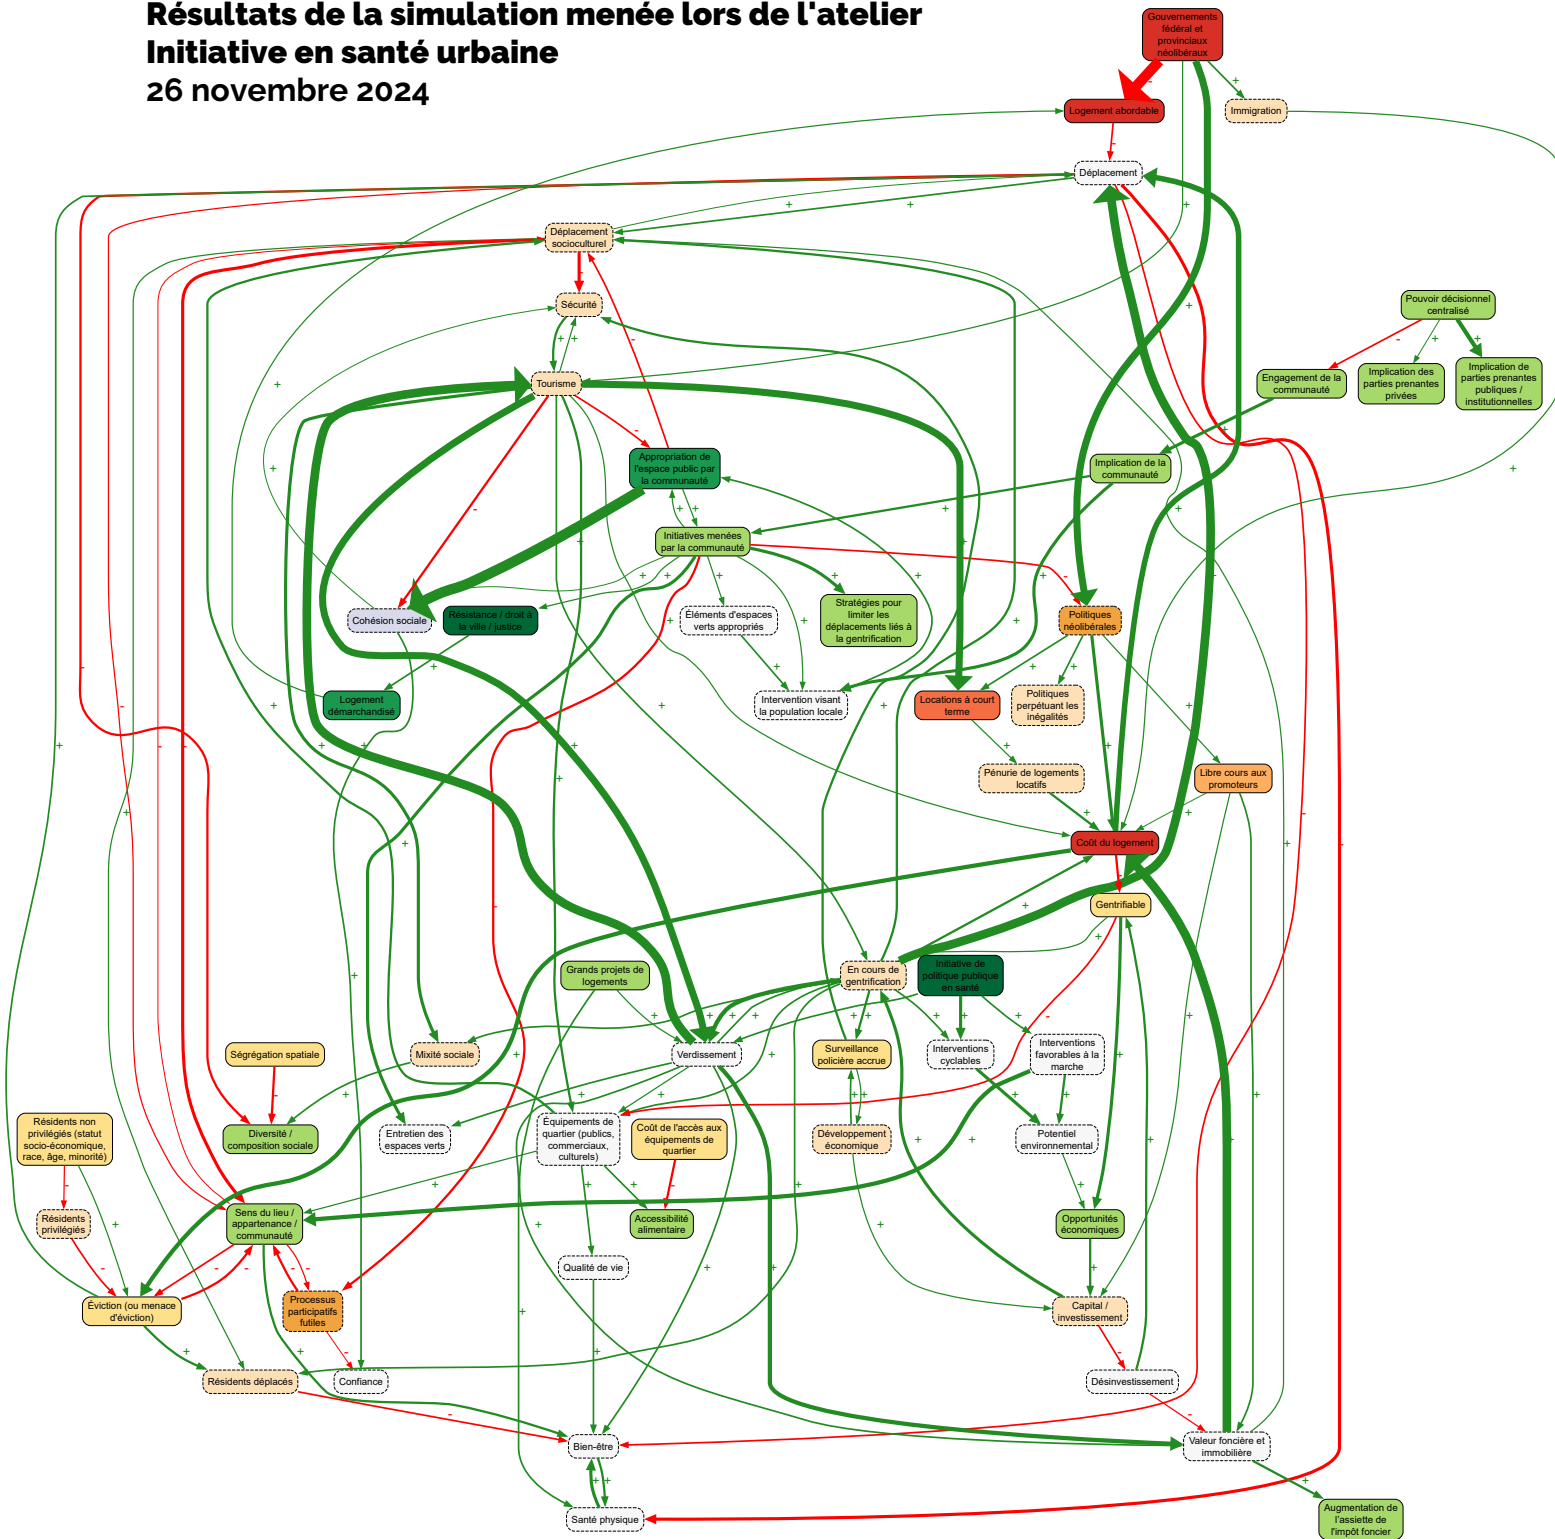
Résultats de la simulation menée lors de l'atelier
Initiative en santé urbaine
26 novembre 2024

Gouvernements fédéral et provinciaux néolibéraux

Logement abordable

Immigration

Déplacement

Déplacement socioculturel

Sécurité

Tourisme

Pouvoir décisionnel centralisé

Engagement de la communauté

Implication des parties prenantes privées

Implication de parties prenantes publiques / institutionnelles

Appropriation de l'espace public par la communauté

Implication de la communauté

Initiatives menées par la communauté

Cohésion sociale

Résistance / droit à la ville / justice

Éléments d'espaces verts appropriés

Stratégies pour limiter les déplacements liés à la gentrification

Politiques néolibérales

Logement démarchandisé

Intervention visant la population locale

Locations à court terme

Politiques perpétuant les inégalités

Pénurie de logements locatifs

Libre cours aux promoteurs

Coût du logement

Gentrifiable

Grands projets de logements

En cours de gentrification

Initiative de politique publique en santé

Ségrégation spatiale

Mixité sociale

Verdissement

Surveillance policière accrue

Interventions cyclables

Interventions favorables à la marche

Résidents non privilégiés (statut socio-économique, race, âge, minorité)

Diversité / composition sociale

Entretien des espaces verts

Équipements de quartier (publics, commerciaux, culturels)

Coût de l'accès aux équipements de quartier

Développement économique

Potentiel environnemental

Résidents privilégiés

Sens du lieu / appartenance / communauté

Accessibilité alimentaire

Opportunités économiques

Qualité de vie

Éviction (ou menace d'éviction)

Processus participatifs futiles

Capital / investissement

Résidents déplacés

Confiance

Désinvestissement

Bien-être

Valeur foncière et immobilière

Santé physique

Augmentation de l'assiette de l'impôt foncier